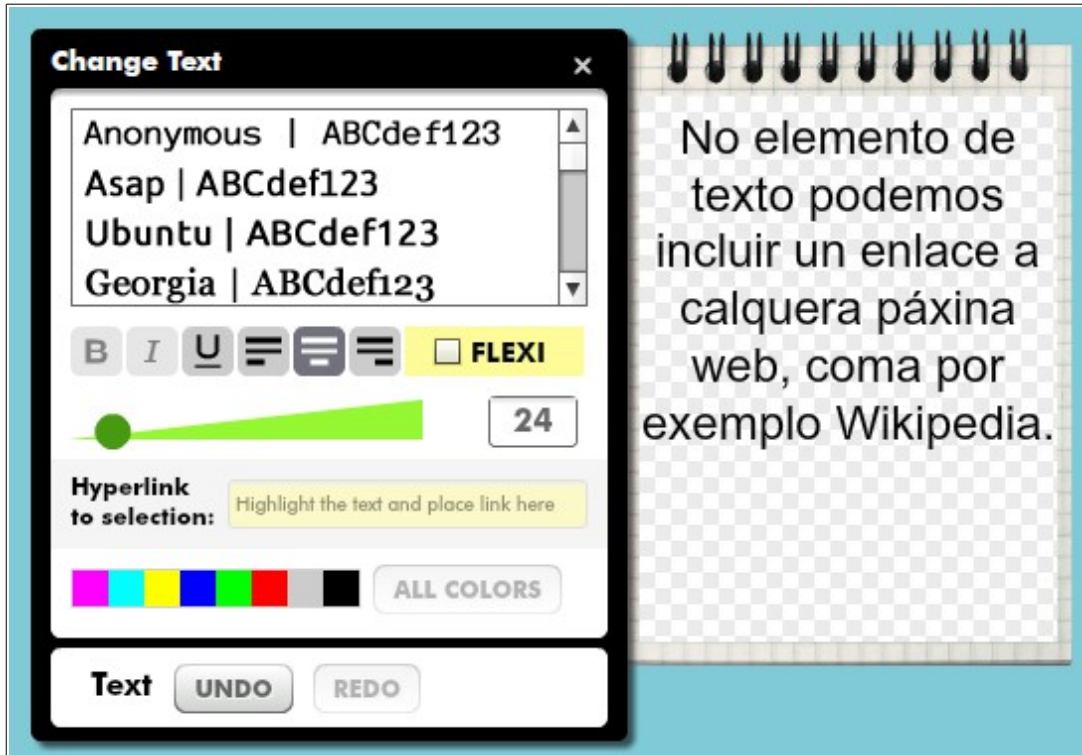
Change Text ×

Anonymous | ABCdef123
Asap | ABCdef123
Ubuntu | ABCdef123
Georgia | ABCdef123

B I U FLEXI

24

Hyperlink to selection: Highlight the text and place link here

ALL COLORS

Text UNDO REDO

No elemento de texto podemos incluir un enlace a calquera páxina web, coma por exemplo Wikipedia.